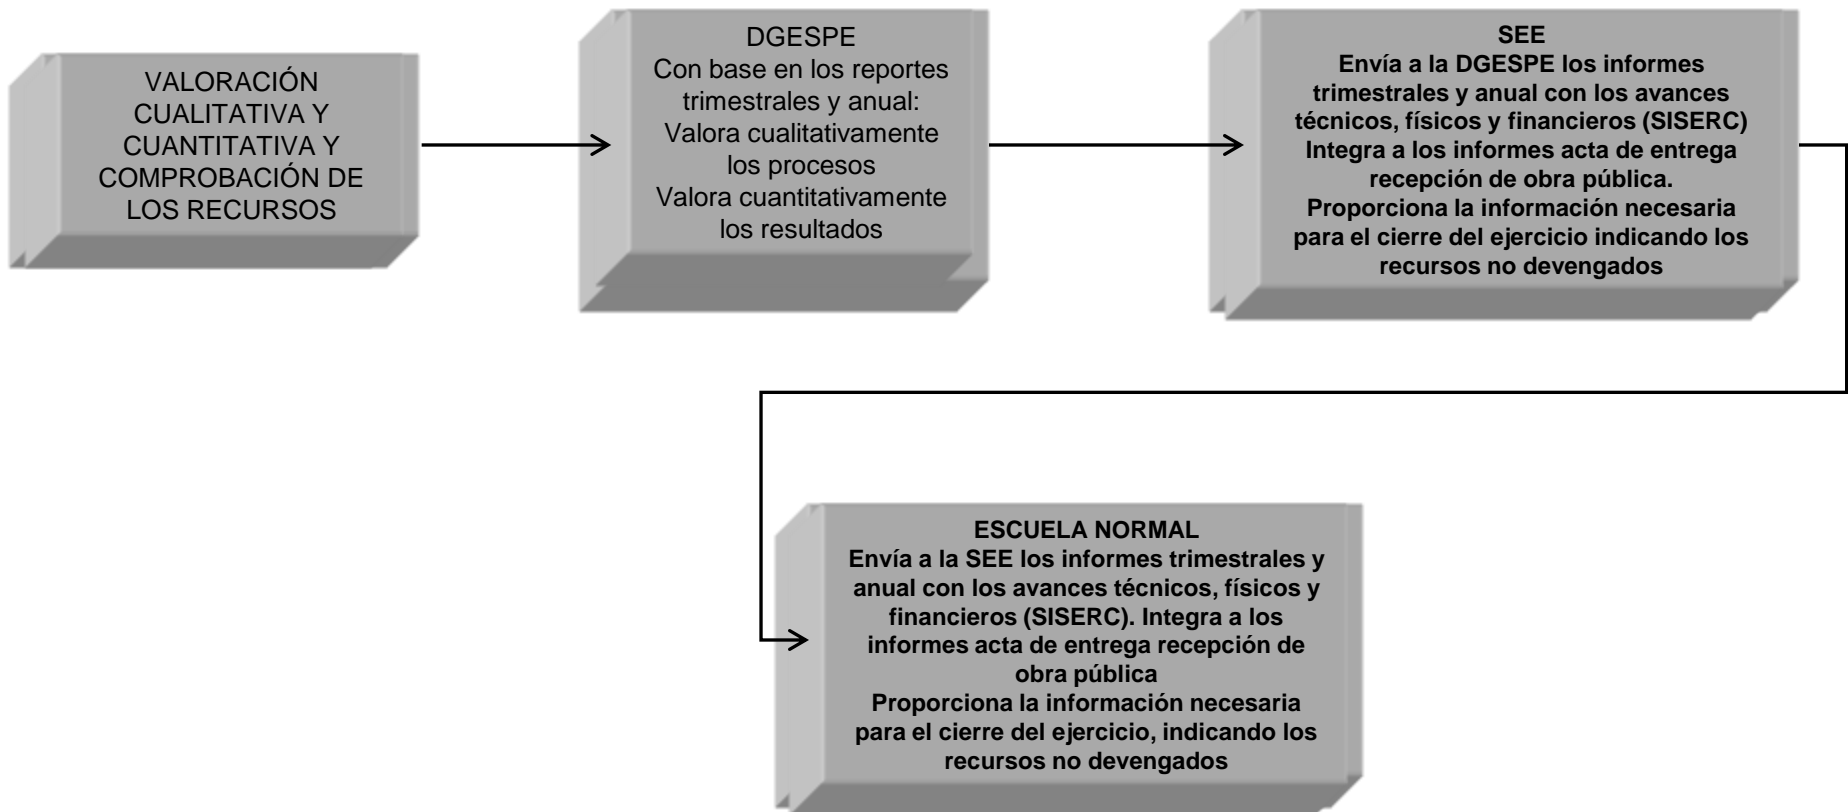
VALORACIÓN CUALITATIVA Y CUANTITATIVA Y COMPROBACIÓN DE LOS RECURSOS

DGESPE
Con base en los reportes trimestrales y anual:
Valora cualitativamente los procesos
Valora cuantitativamente los resultados

SEE
Envía a la DGESPE los informes trimestrales y anual con los avances técnicos, físicos y financieros (SISERC)
Integra a los informes acta de entrega recepción de obra pública.
Proporciona la información necesaria para el cierre del ejercicio indicando los recursos no devengados

ESCUELA NORMAL
Envía a la SEE los informes trimestrales y anual con los avances técnicos, físicos y financieros (SISERC). Integra a los informes acta de entrega recepción de obra pública
Proporciona la información necesaria para el cierre del ejercicio, indicando los recursos no devengados